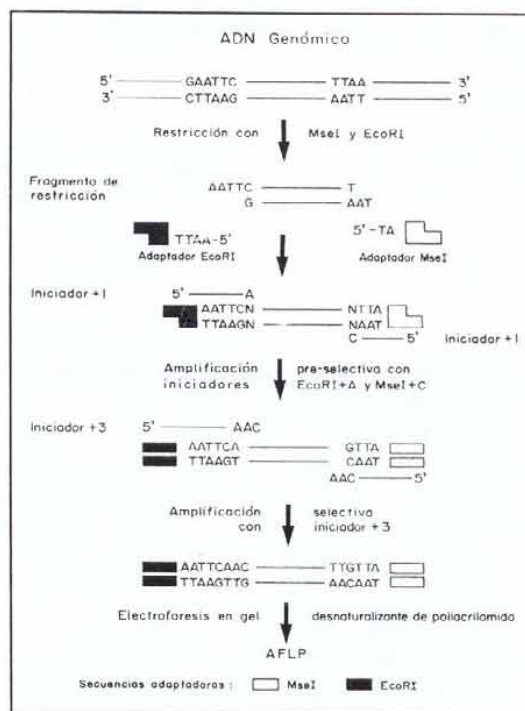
ADN Genómico

5' —— GAATTC —— TTAA —— 3'
3' —— CTTAAG —— AATT —— 5'

Restricción con MseI y EcoRI

Fragmento de restricción

AATTC —— T
G —— AAT

TTAA-5'
Adaptador EcoRI

5'-TA
Adaptador MseI

Iniciador +1

5' —— A
AATTCN —— NTTA
TTAAGN —— NAAT
C —— 5'

Iniciador +1

Amplificación iniciadores pre-selectiva con EcoRI+A y MseI+C

Iniciador +3

5' —— AAC
AATTCA —— GTTA
TTAAGT —— CAAT
AAC —— 5'

Amplificación con selectiva iniciador +3

AATTCAAC —— TTGTTA
TTAAGTTG —— AACAAT

Electroforesis en gel desnaturalizante de poliacrilamida

AFLP

Secuencias adaptadoras : MseI EcoRI